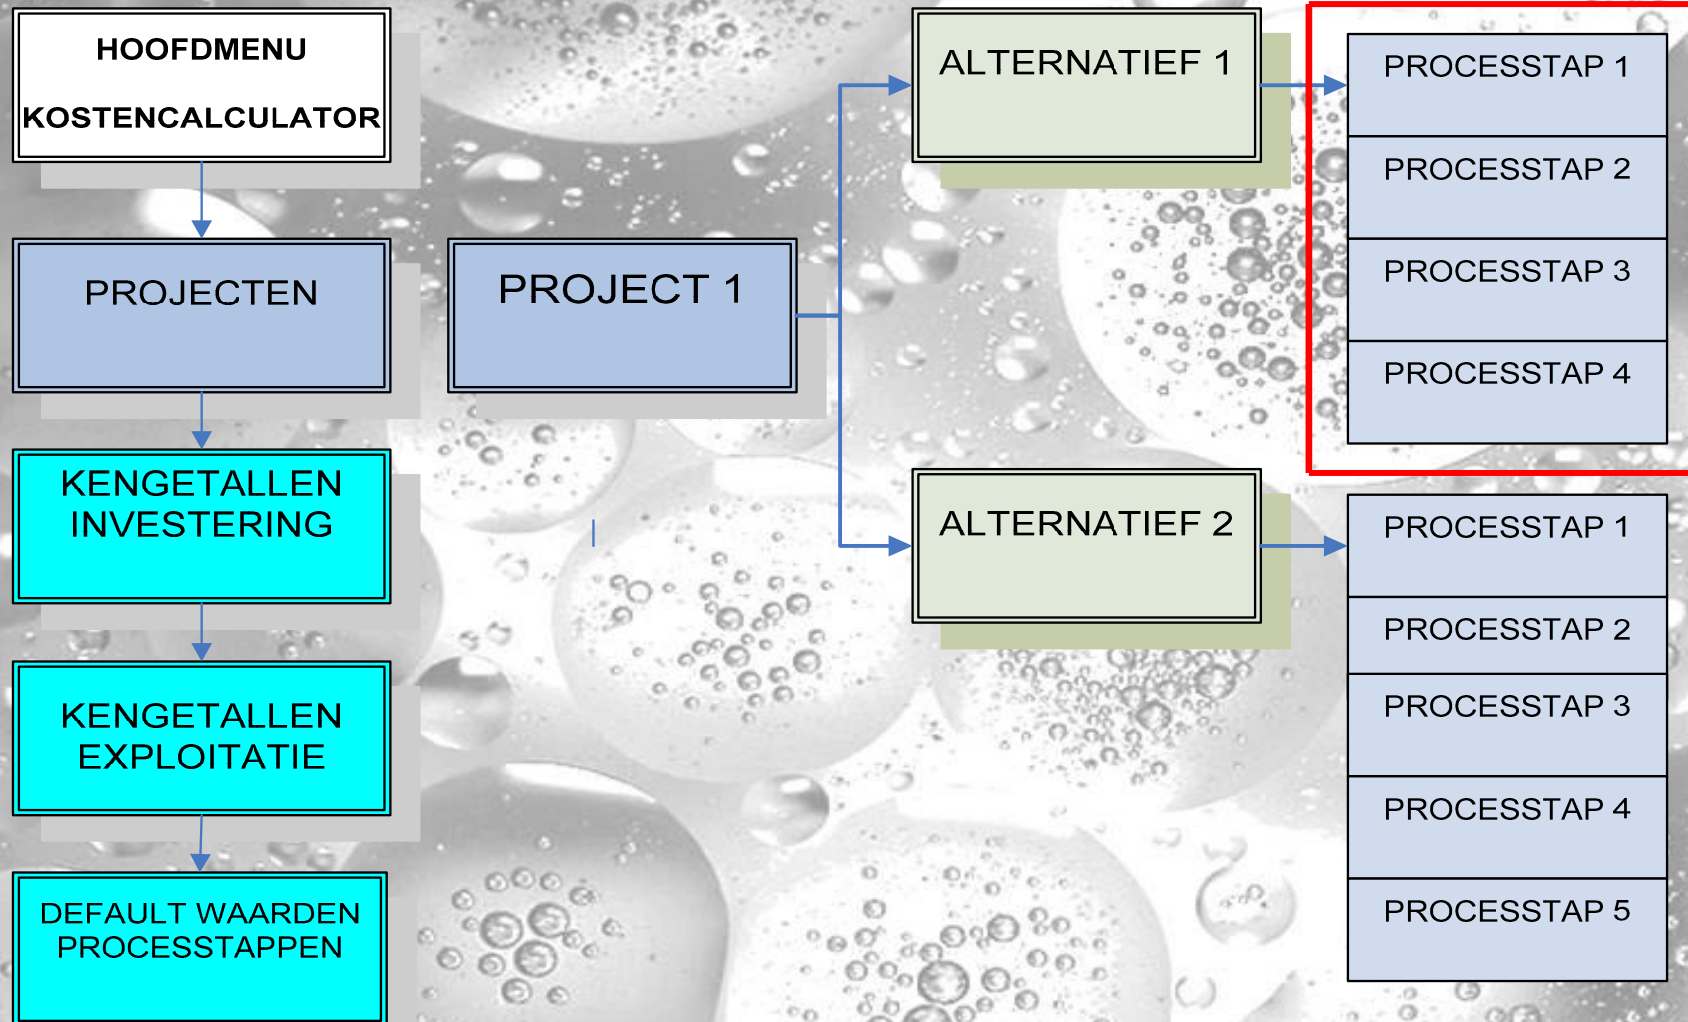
HOOFDMENU

KOSTENCALCULATOR

PROJECTEN

KENGETALLEN INVESTERING

KENGETALLEN EXPLOITATIE

DEFAULT WAARDEN PROCESSTAPPEN

PROJECT 1

ALTERNATIEF 1

ALTERNATIEF 2

PROCESSTAP 1

PROCESSTAP 2

PROCESSTAP 3

PROCESSTAP 4

PROCESSTAP 1

PROCESSTAP 2

PROCESSTAP 3

PROCESSTAP 4

PROCESSTAP 5